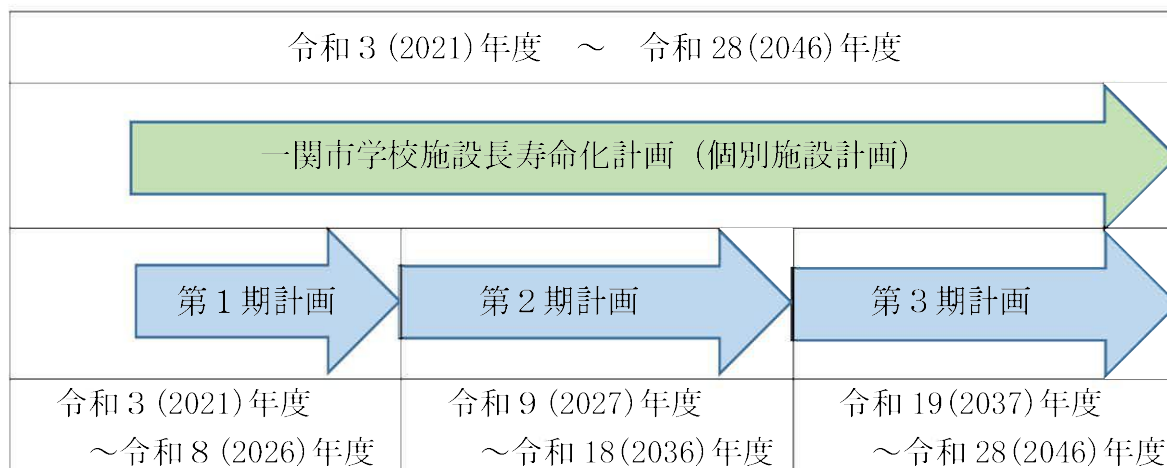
令和３(2021)年度　～　令和28(2046)年度

一関市学校施設長寿命化計画（個別施設計画）

| 第１期計画 | 第２期計画 | 第３期計画 |
|---|---|---|
| 令和３(2021)年度 ～令和８(2026)年度 | 令和９(2027)年度 ～令和18(2036)年度 | 令和19(2037)年度 ～令和28(2046)年度 |